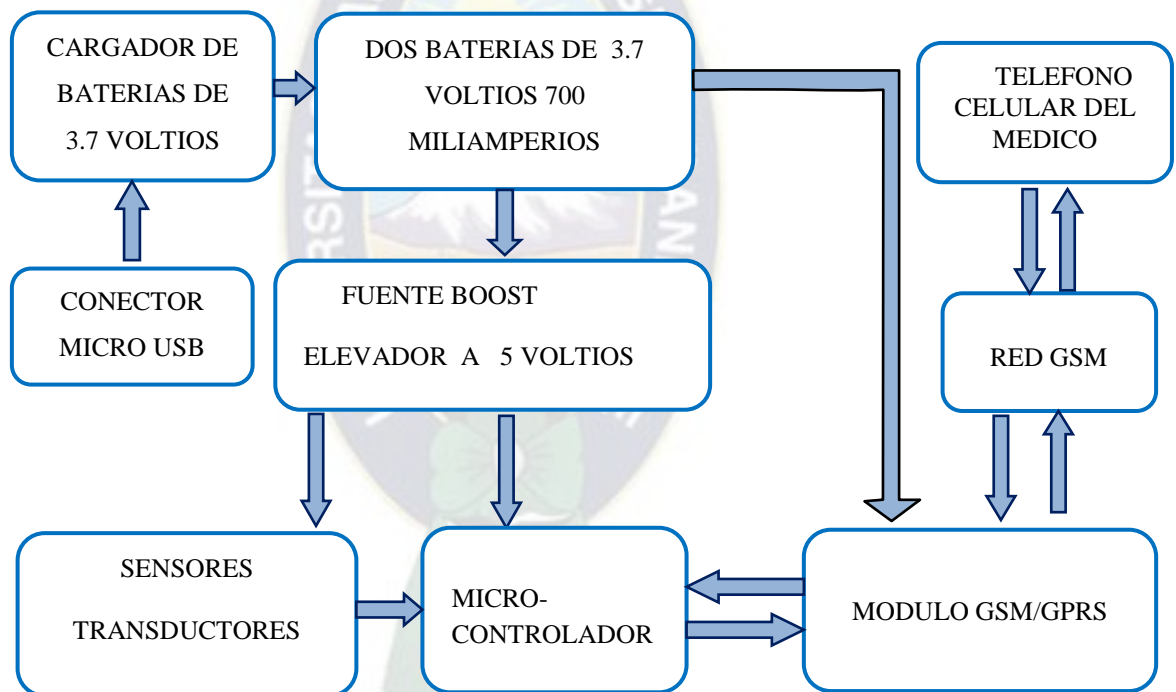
CARGADOR DE BATERIAS DE 3.7 VOLTIOS

DOS BATERIAS DE 3.7 VOLTIOS 700 MILIAMPERIOS

TELEFONO CELULAR DEL MEDICO

CONECTOR MICRO USB

FUENTE BOOST ELEVADOR A 5 VOLTIOS

RED GSM

SENSORES TRANSDUCTORES

MICRO-CONTROLADOR

MODULO GSM/GPRS